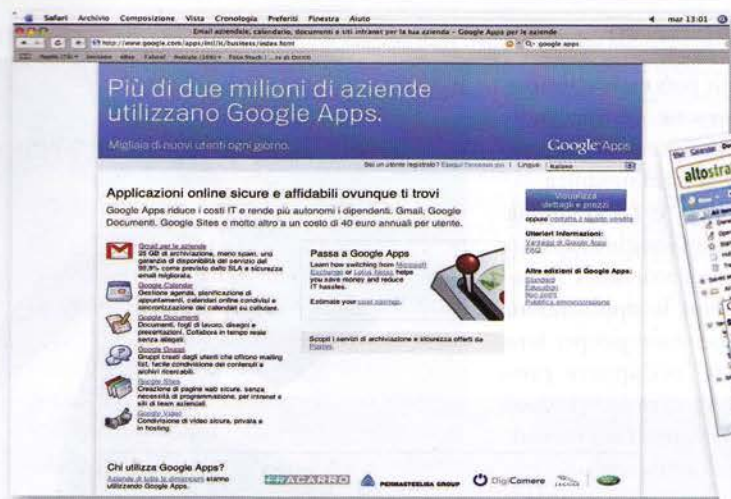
Safari Archivio Composizione Vista Cronologia Preferiti Finestra Aiuto

mar 13:01

Email aziendale, calendario, documenti e siti intranet per la tua azienda - Google Apps per le aziende

http://www.google.com/apps/intl/it/business/index.html

Q- google apps

Più di due milioni di aziende utilizzano Google Apps.

Migliaia di nuovi utenti ogni giorno.

Google Apps

Sei un utente registrato? Esegui l'accesso qui | Lingua: Italiano

Applicazioni online sicure e affidabili ovunque ti trovi

Google Apps riduce i costi IT e rende più autonomi i dipendenti. Gmail, Google Documenti, Google Sites e molto altro a un costo di 40 euro annuali per utente.

Visualizza dettagli e prezzi

oppure contatta il reparto vendite

Ulteriori informazioni:
Vantaggi di Google Apps
FAQ

Altre edizioni di Google Apps:
Standard
Education
Non profit
Pubblica amministrazione

Gmail per le aziende
25 GB di archiviazione, meno spam, una garanzia di disponibilità del servizio del 99,9% come previsto dallo SLA e sicurezza email migliorata.

Google Calendar
Gestione agenda, pianificazione di appuntamenti, calendari online condivisi e sincronizzazione dei calendari su cellulare.

Google Documenti
Documenti, fogli di lavoro, disegni e presentazioni. Collabora in tempo reale senza allegati.

Google Gruppi
Gruppi creati dagli utenti che offrono mailing list, facile condivisione dei contenuti e archivi ricercabili.

Google Sites
Creazione di pagine web sicure, senza necessità di programmazione, per intranet e siti di team aziendali.

Google Video
Condivisione di video sicura, privata e in hosting.

Passa a Google Apps
Learn how switching from Microsoft Exchange or Lotus Notes helps you save money and reduce IT hassles.

Estimate your cost savings.

Scopri i servizi di archiviazione e sicurezza offerti da Postini.

Chi utilizza Google Apps?
Aziende di tutte le dimensioni stanno utilizzando Google Apps.

FRACARRO PERMASTEELISA GROUP DigiComere

altostra